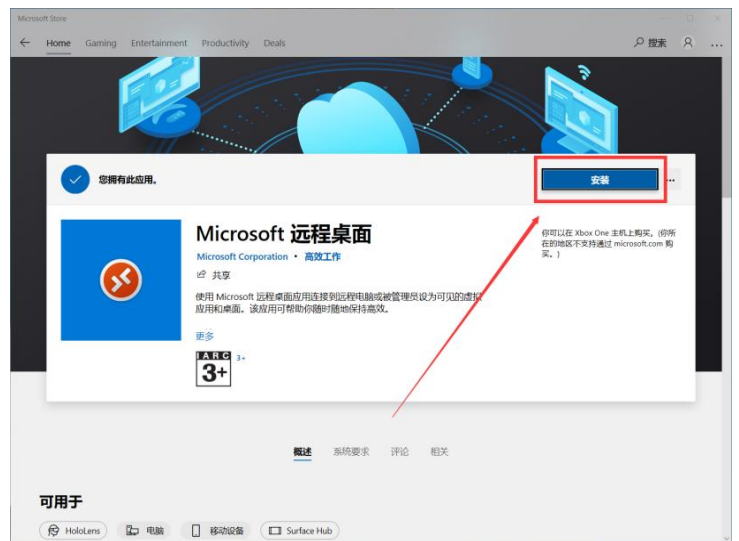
Microsoft Store

Home Gaming Entertainment Productivity Deals

搜索

您拥有此应用。

安装

...

Microsoft 远程桌面

Microsoft Corporation • 高效工作

共享

使用 Microsoft 远程桌面应用连接到远程电脑或被管理员设为可见的虚拟应用和桌面。该应用可帮助你随时随地保持高效。

更多

IARC 3+

3+

你可以在 Xbox One 主机上购买。(你所在的地区不支持通过 microsoft.com 购买。)

概述 系统要求 评论 相关

可用于

HoloLens 电脑 移动设备 Surface Hub